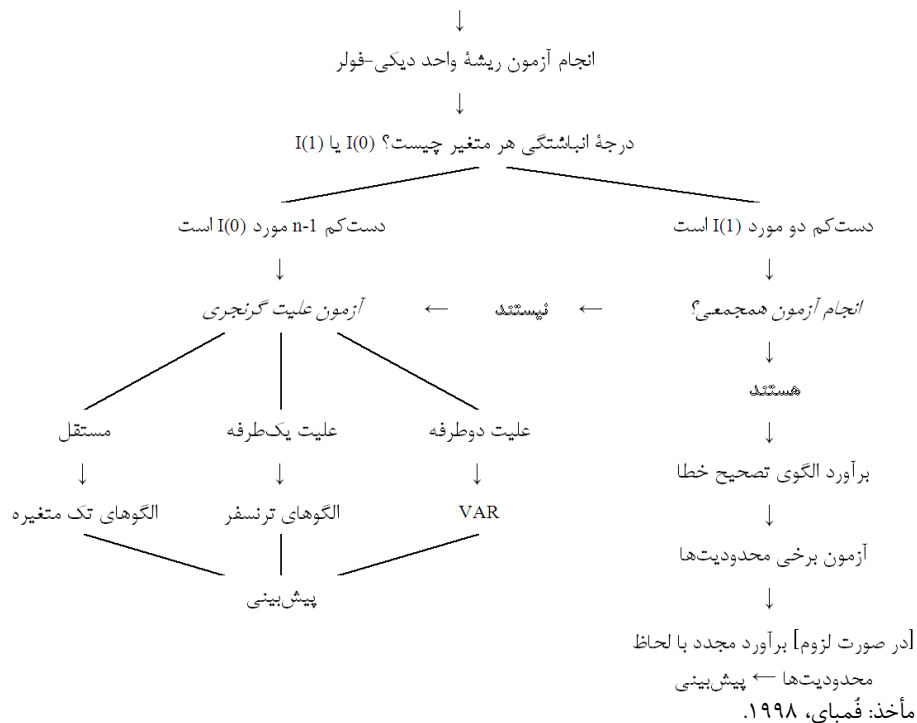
↓

انجام آزمون ریشهٔ واحد دیکی-فولر

↓

درجهٔ انباشتگی هر متغیر چیست؟ I(0) یا I(1)

دست‌کم دو مورد I(1) است

↓

انجام آزمون همجمعی؟

↓

هستند

↓

برآورد الگوی تصحیح خطا

↓

آزمون برخی محدودیت‌ها

↓

[در صورت لزوم] برآورد مجدد با لحاظ محدودیت‌ها ← پیش‌بینی

← نیستند ←

دست‌کم n-1 مورد I(0) است

↓

آزمون علیت گرنجری

علیت دوطرفه

↓

VAR

علیت یک‌طرفه

↓

الگوهای ترنسفر

مستقل

↓

الگوهای تک متغیره

پیش‌بینی

مأخذ: قُمبای، ۱۹۹۸.